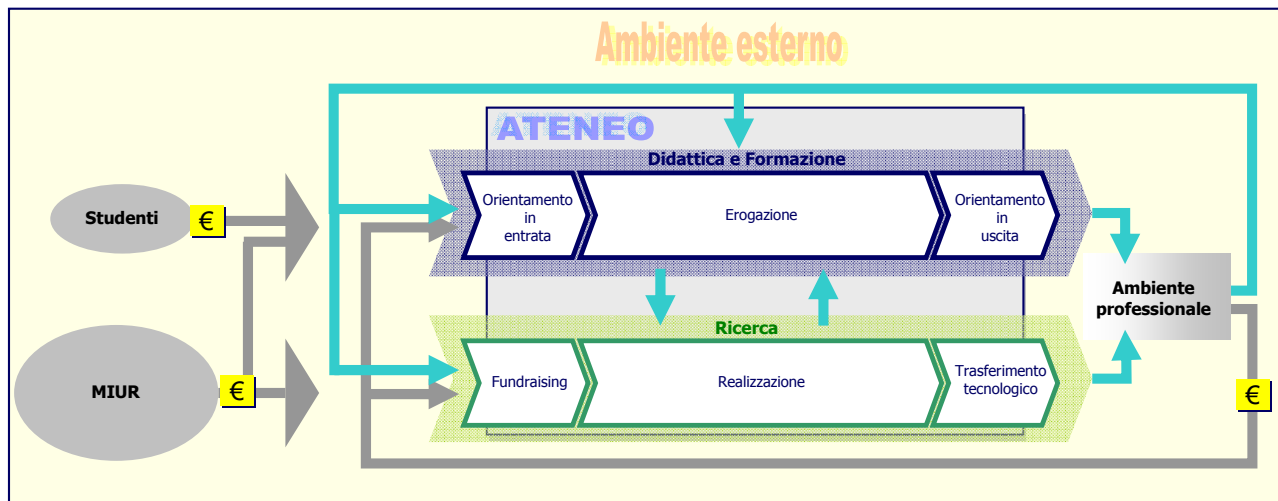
Ambiente esterno

ATENEO

Didattica e Formazione

Orientamento in entrata

Erogazione

Orientamento in uscita

Studenti

€

MIUR

€

Ricerca

Fundraising

Realizzazione

Trasferimento tecnologico

Ambiente professionale

€